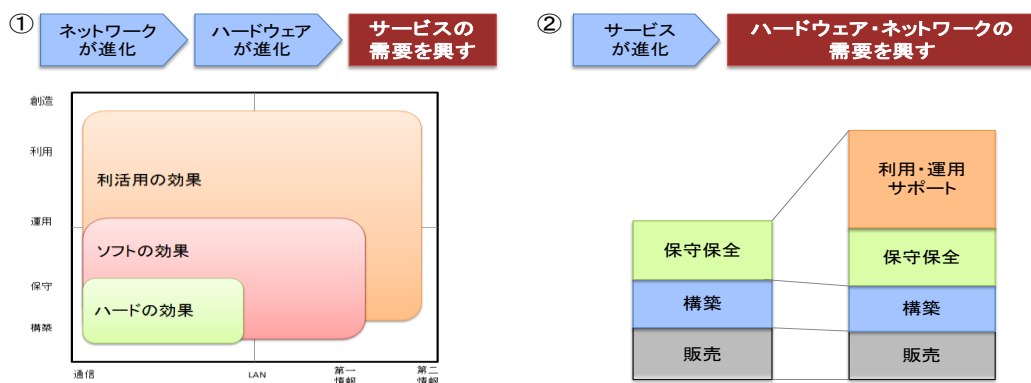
①

ネットワークが進化

ハードウェアが進化

サービスの需要を興す

②

サービスが進化

ハードウェア・ネットワークの需要を興す

創造

利用

運用

保守

構築

利活用の効果

ソフトの効果

ハードの効果

通信

LAN

第一情報

第二情報

利用・運用サポート

保守保全

構築

販売

保守保全

構築

販売